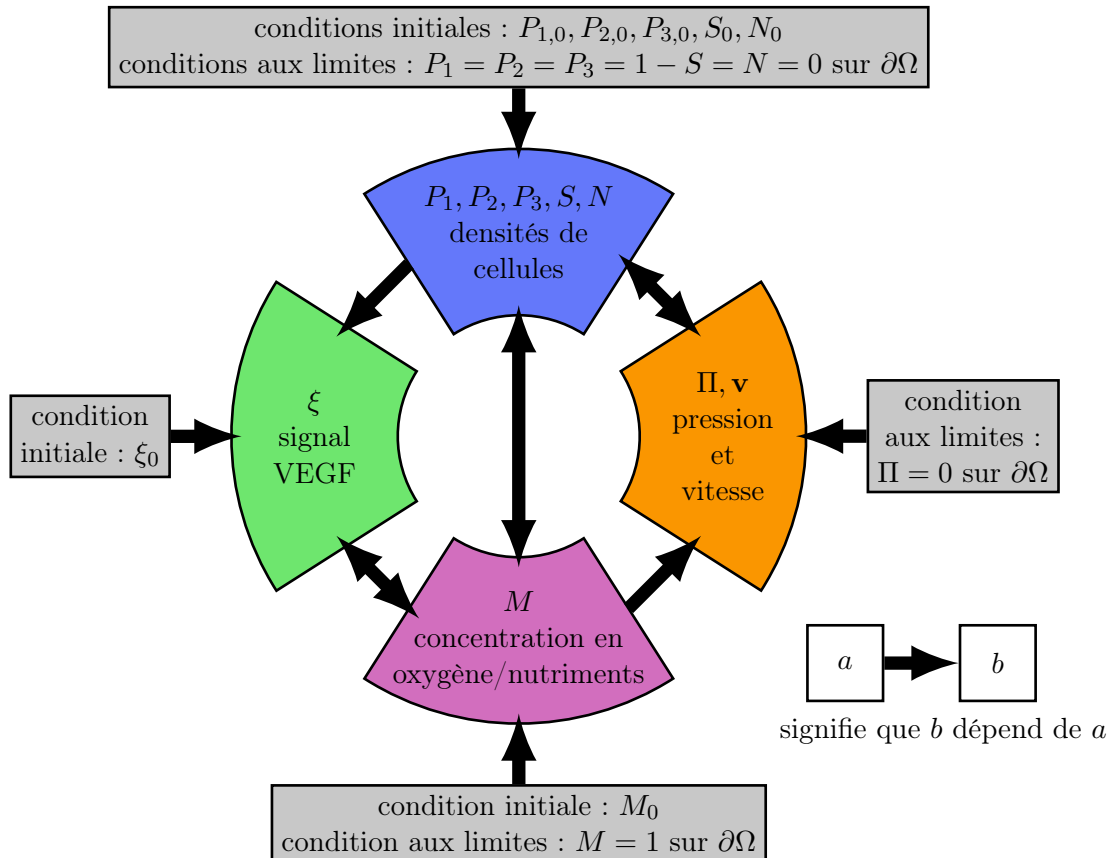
conditions initiales : $P_{1,0}, P_{2,0}, P_{3,0}, S_0, N_0$
conditions aux limites : $P_1 = P_2 = P_3 = 1 - S = N = 0$ sur $\partial\Omega$

$P_1, P_2, P_3, S, N$
densités de cellules

condition initiale : $\xi_0$

$\xi$
signal
VEGF

$\Pi, \mathbf{v}$
pression
et
vitesse

condition aux limites : $\Pi = 0$ sur $\partial\Omega$

$M$
concentration en oxygène/nutriments

$a$

$b$

signifie que $b$ dépend de $a$

condition initiale : $M_0$
condition aux limites : $M = 1$ sur $\partial\Omega$